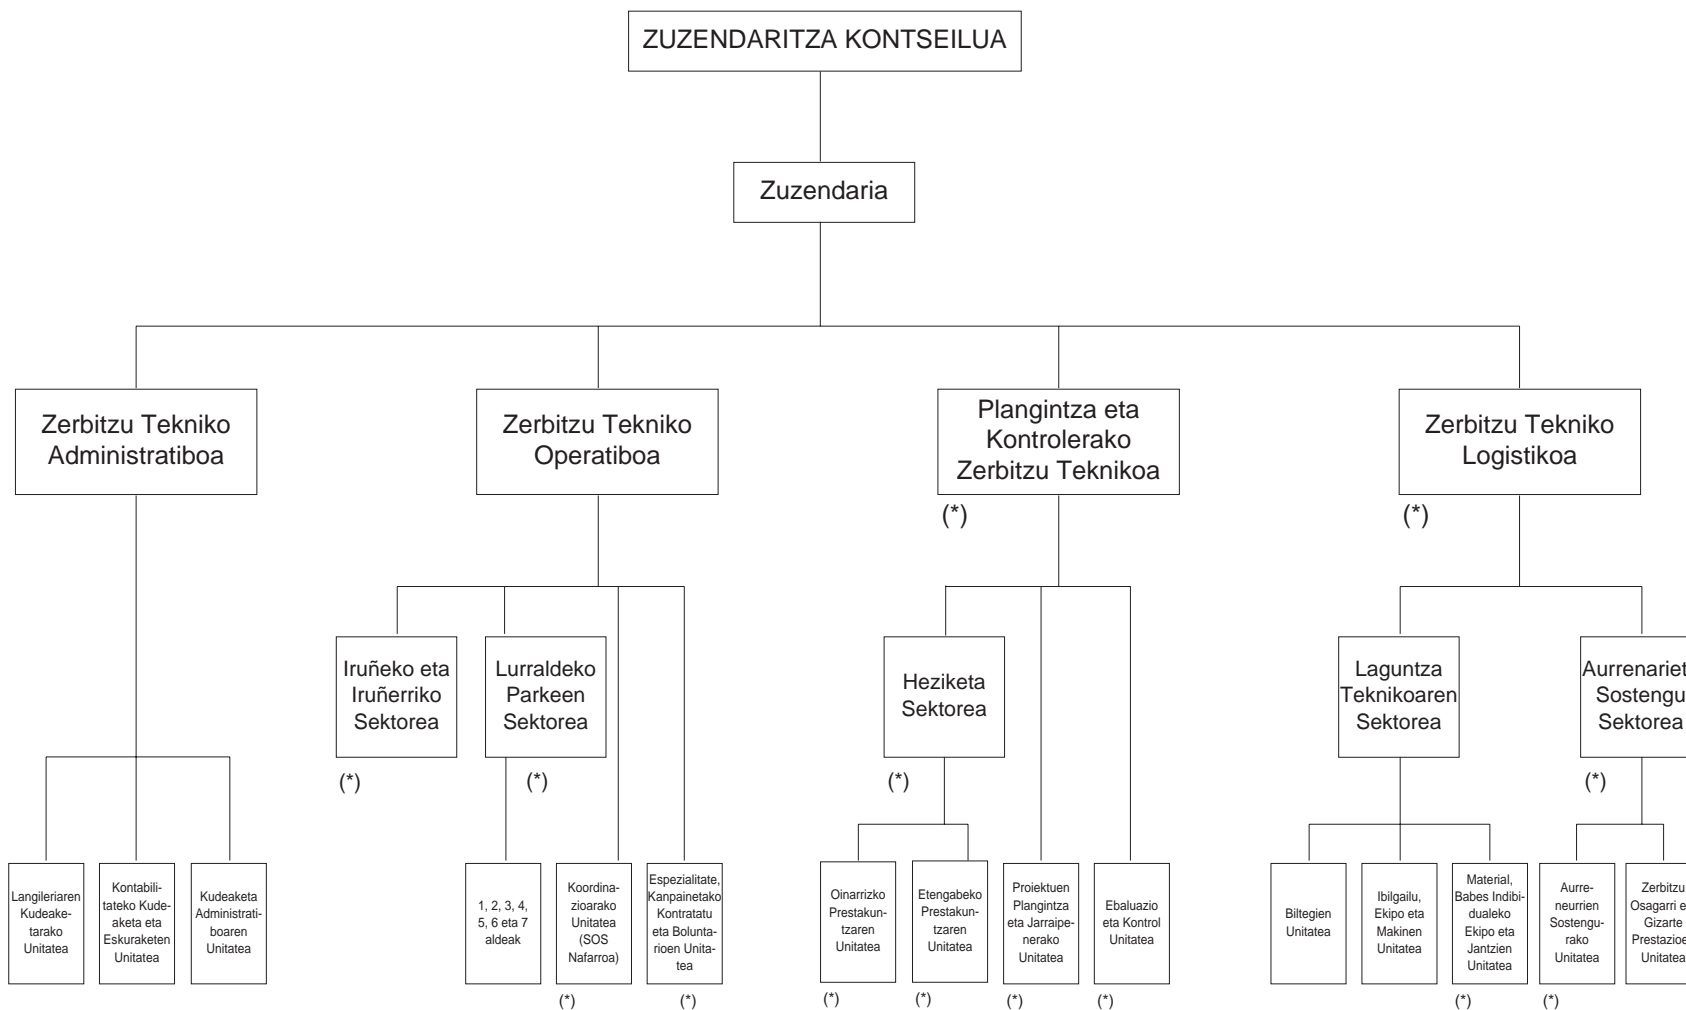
ZUZENDARITZA KONTSEILUA

Zuzendaria

Zerbitzu Tekniko Administratiboa

Zerbitzu Tekniko Operatiboa

Plangintza eta Kontrolerako Zerbitzu Teknikoa

(*)

Zerbitzu Tekniko Logistikoa

(*)

Iruñeko eta Iruñerriko Sektorea

(*)

Lurraldeko Parkeen Sektorea

(*)

Heziketa Sektorea

(*)

Laguntza Teknikoaren Sektorea

Aurrenariet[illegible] Sostengu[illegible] Sektorea

(*)

Langileriaren Kudeaketarako Unitatea

Kontabilitateko Kudeaketa eta Eskuraketen Unitatea

Kudeaketa Administratiboaren Unitatea

1, 2, 3, 4, 5, 6 eta 7 aldeak

Koordinazioarako Unitatea (SOS Nafarroa)

(*)

Espezialitate, Kanpainetako Kontratatu eta Boluntarioen Unitatea

(*)

Oinarrizko Prestakuntzaren Unitatea

(*)

Etengabeko Prestakuntzaren Unitatea

(*)

Proiektuen Plangintza eta Jarraipenerako Unitatea

(*)

Ebaluazio eta Kontrol Unitatea

(*)

Biltegien Unitatea

Ibilgailu, Ekipo eta Makinen Unitatea

Material, Babes Indibidualeko Ekipo eta Jantzien Unitatea

(*)

Aurreneurrien Sostengurako Unitatea

(*)

Zerbitzu Osagarri e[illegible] Gizarte Prestazioe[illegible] Unitatea